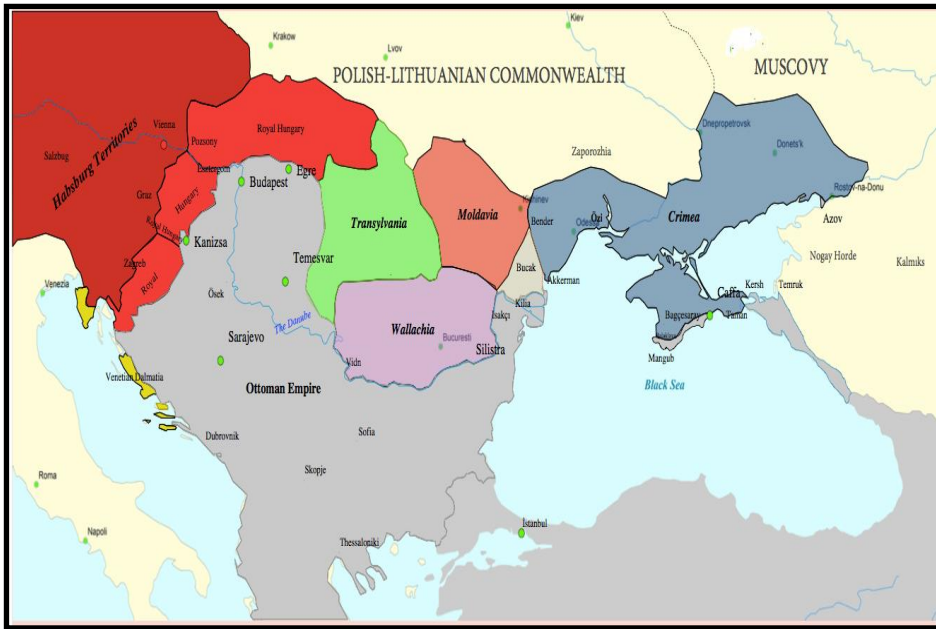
Kiev
Krakow
Lvov
POLISH-LITHUANIAN COMMONWEALTH
MUSCOVY
Vienna
Pozsony
Royal Hungary
Salzbug
Habsburg Territories
Esztergom
Egre
Budapest
Graz
Royal Hungary
Kanizsa
Zagreb
Royal
Transylvania
Moldavia
Zaporozhia
Dnepropetrovsk
Donets'k
Rostov-na-Donu
Azov
Kishinev
Bender
Özi
Odessa
Crimea
Nogay Horde
Kalmıks
Temesvar
Venezia
Ösek
The Danube
Bucak
Kilia
Akkerman
Caffa
Kersh
Temruk
Taman
Bagçesaray
Mangub
Sarajevo
Wallachia
Bucuresti
Isakçı
Silistra
Vidin
Venetian Dalmatia
Ottoman Empire
Black Sea
Dubrovnik
Sofia
Roma
Skopje
Napoli
Istanbul
Thessaloniki